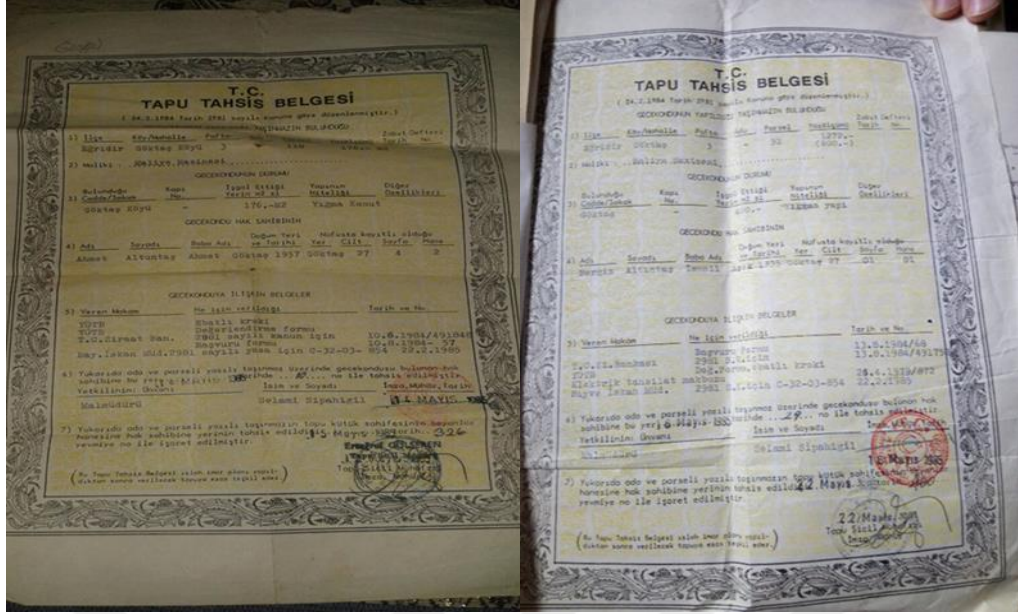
T.C.
TAPU TAHSİS BELGESİ
( 24.2.1984 Tarih 2981 sayılı Kanuna göre düzenlenmiştir. )
GECEKONDUNUN YAPILDIĞI TAŞINMAZIN BULUNDUĞU

| 1) İlçe | Köy/Mahalle | Pafta | Ada | Parsel | Yüzölçümü | Zabıt Defteri Tarih No. |
|---|---|---|---|---|---|---|
| Eğirdir | Göztaş Köyü | 3 | - | 130 | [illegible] | |

2) Maliki : Maliye Hazinesi

GECEKONDUNUN DURUMU

| 3) Bulunduğu Cadde/Sokak | Kapı No. | İşgal Ettiği Yerin m2 si | Yapının Niteliği | Diğer Özellikleri |
|---|---|---|---|---|
| Göztaş Köyü | - | 176,-m2 | Yığma Kanut | |

GECEKONDUNUN HAK SAHİBİNİN

| 4) Adı | Soyadı | Baba Adı | Doğum Yeri ve Tarihi | Nüfusta kayıtlı olduğu Yer | Cilt | Sayfa | Hane |
|---|---|---|---|---|---|---|---|
| Ahmet | Altuntaş | Ahmet | Göztaş 1957 | Göztaş | 27 | 4 | 3 |

GECEKONDUYA İLİŞKİN BELGELER

| 5) Veren Makam | Ne için verildiği | Tarih ve No. |
|---|---|---|
| TÜTR | Kbatlı kroki | |
| TÜTR | Değerlendirme formu | 10.8.1984/491848 |
| T.C.Ziraat Ban. | 2981 sayılı kanun için Başvuru formu | 10.8.1984- 37 |
| Bay.İskan Müd. | 2981 sayılı yasa için G-32-03- 854 | 22.2.1985 |

6) Yukarıda ada ve parseli yazılı taşınmaz üzerinde gecekondusu bulunan hak sahibine bu yer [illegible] tarihinde ....#.... no ile tahsis edilmiştir.

| Yetkilinin: Ünvanı | İsim ve Soyadı | İmza, Mühür, Tarih |
|---|---|---|
| Malmüdürü | Selami Sipahigil | 14 MAYIS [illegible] |

7) Yukarıda ada ve parseli yazılı taşınmazın tapu kütük sahifesinin beyanlar hanesine hak sahibine yerinin tahsis edildiği 15 Mayıs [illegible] 226 yevmiye no ile işaret edilmiştir.

( Bu Tapu Tahsis Belgesi islah imar planı yapıldıktan sonra verilecek tapuya esas teşkil eder. )

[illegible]

T.C.
TAPU TAHSİS BELGESİ
( 24.2.1984 Tarih 2981 sayılı Kanuna göre düzenlenmiştir. )
GECEKONDUNUN YAPILDIĞI TAŞINMAZIN BULUNDUĞU

| 1) İlçe | Köy/Mahalle | Pafta | Ada | Parsel | Yüzölçümü | Zabıt Defteri Tarih No. |
|---|---|---|---|---|---|---|
| Eğirdir | Göztaş | 3 | - | 32 | 1270,- (600,-) | |

2) Maliki : Maliye Hazinesi

GECEKONDUNUN DURUMU

| 3) Bulunduğu Cadde/Sokak | Kapı No. | İşgal Ettiği Yerin m2 si | Yapının Niteliği | Diğer Özellikleri |
|---|---|---|---|---|
| Göztaş | - | 600,- | Yığma yapı | |

GECEKONDUNUN HAK SAHİBİNİN

| 4) Adı | Soyadı | Baba Adı | Doğum Yeri ve Tarihi | Nüfusta kayıtlı olduğu Yer | Cilt | Sayfa | Hane |
|---|---|---|---|---|---|---|---|
| Nergis | Altuntaş | İsmail | Eğir 1939 | Göztaş | 27 | 01 | 01 |

GECEKONDUYA İLİŞKİN BELGELER

| 5) Veren Makam | Ne için verildiği | Tarih ve No. |
|---|---|---|
| | Başvuru formu | 13.8.1984/66 |
| T.C.Zi.Bankası | 2981 Sayılı | 13.8.1984/491750 |
| | Değ.Formu.Kbatlı kroki | |
| Elektrik tesisat makbuzu | | 28.4.1973/877 |
| Bayın İskan Müd. | 2981 S.K.için G-32-03-854 | 22.2.1985 |

6) Yukarıda ada ve parseli yazılı taşınmaz üzerinde gecekondusu bulunan hak sahibine bu yer 14 Mayıs 1985 tarihinde ...29... no ile tahsis edilmiştir.

| Yetkilinin: Ünvanı | İsim ve Soyadı | İmza, Mühür, Tarih |
|---|---|---|
| Malmüdürü | Selami Sipahigil | 14 Mayıs 1985 |

7) Yukarıda ada ve parseli yazılı taşınmazın tapu kütük sahifesinin beyanlar hanesine hak sahibine yerinin tahsis edildiği 22 Mayıs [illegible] yevmiye no ile işaret edilmiştir.

22/Mayıs/1985
Tapu Sicil Muhafızı
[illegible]

( Bu Tapu Tahsis Belgesi islah imar planı yapıldıktan sonra verilecek tapuya esas teşkil eder. )